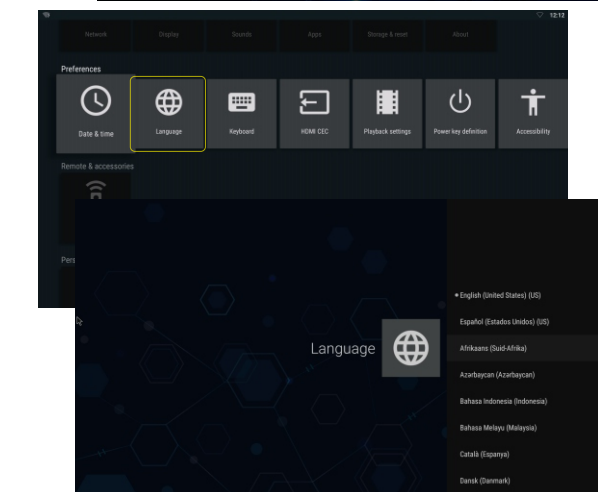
12:12

Network
Display
Sounds
Apps
Storage & reset
About

Preferences

Date & time
Language
Keyboard
HDMI CEC
Playback settings
Power key definition
Accessibility

Remote & accessories

Pers

Language

• English (United States) (US)
Español (Estados Unidos) (US)
Afrikaans (Suid-Afrika)
Azərbaycan (Azərbaycan)
Bahasa Indonesia (Indonesia)
Bahasa Melayu (Malaysia)
Català (Espanya)
Dansk (Danmark)